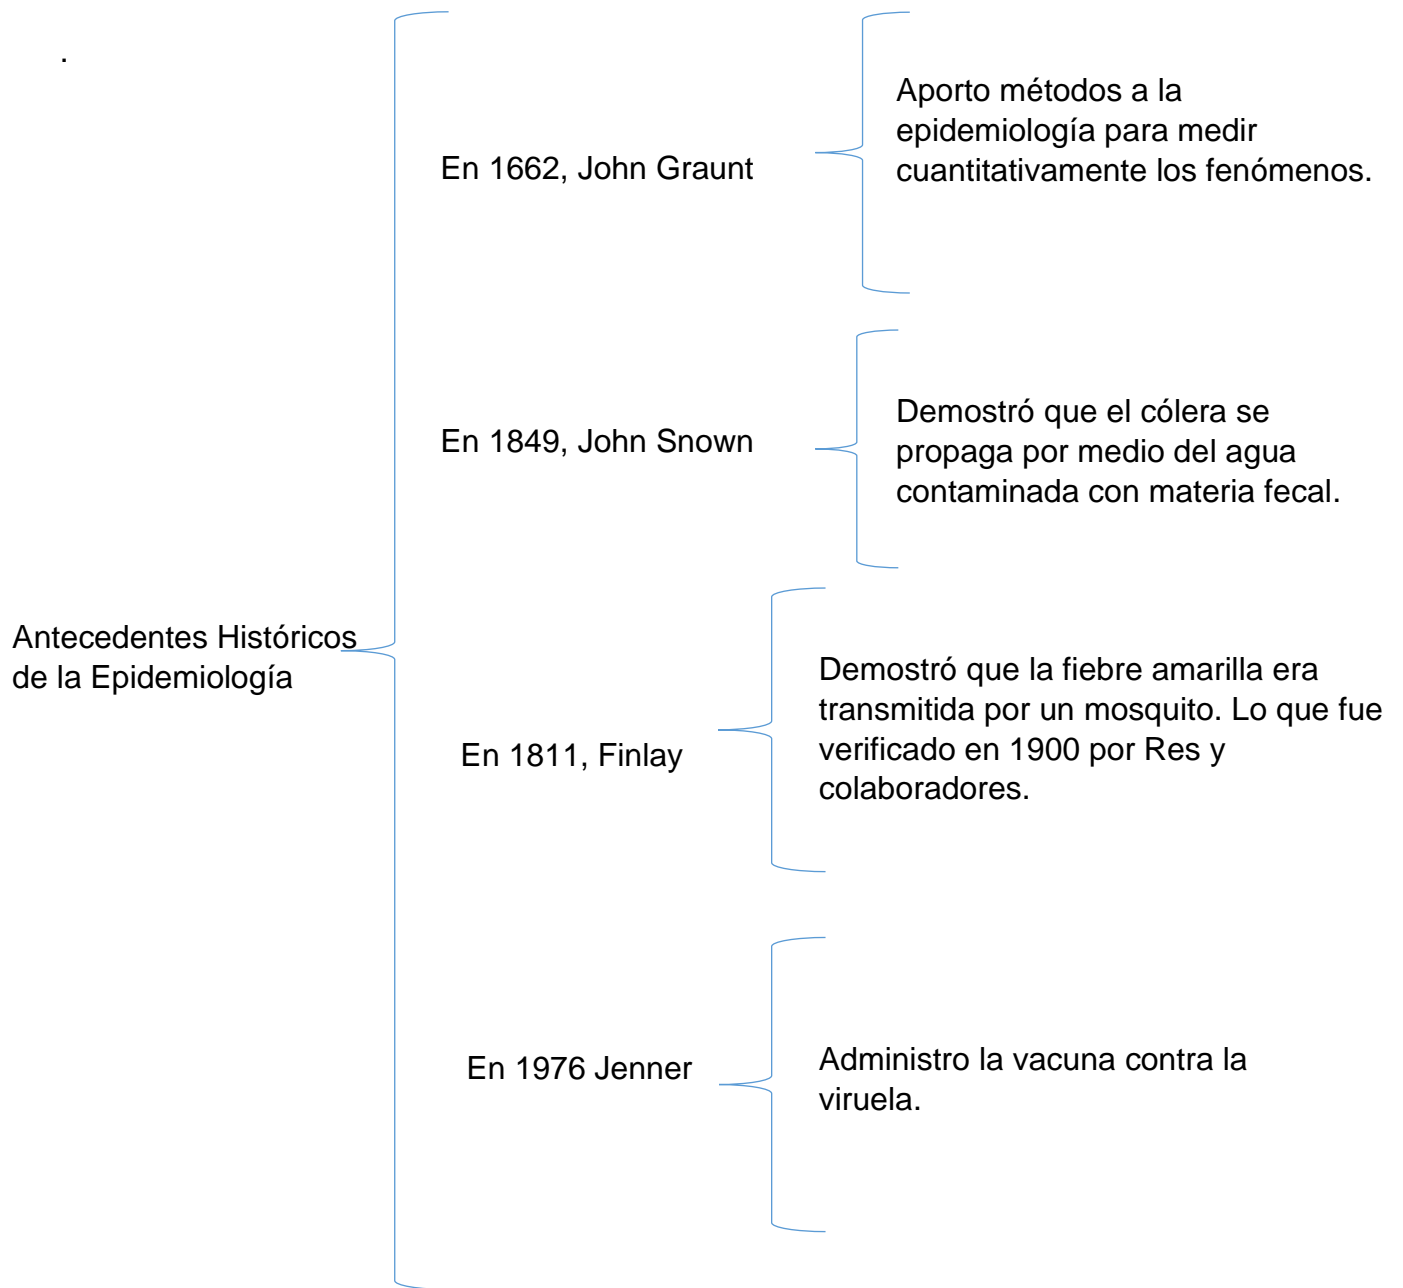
.

Antecedentes Históricos de la Epidemiología

En 1662, John Graunt

Aporto métodos a la epidemiología para medir cuantitativamente los fenómenos.

En 1849, John Snown

Demostró que el cólera se propaga por medio del agua contaminada con materia fecal.

En 1811, Finlay

Demostró que la fiebre amarilla era transmitida por un mosquito. Lo que fue verificado en 1900 por Res y colaboradores.

En 1976 Jenner

Administro la vacuna contra la viruela.